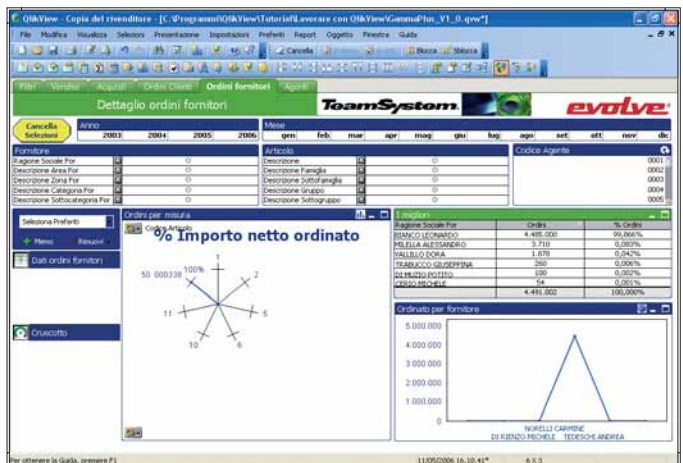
QlikView - Copia del rivenditore - [C:\Programmi\QlikView\Tutorial\Lavorare con QlikView\GammaPlus_V1_0.qvw*]

File Modifica Visualizza Selezioni Presentazione Impostazioni Preferiti Report Oggetto Finestra Guida

Cancella Blocca Sblocca

Filtri Vendite Acquisti Ordini Clienti Ordini fornitori Agenti

Dettaglio ordini fornitori

TeamSystem evolve

Cancella Selezioni

Anno
2003 2004 2005 2006

Mese
gen feb mar apr mag giu lug ago set ott nov dic

Fornitore
Ragione Sociale For
Descrizione Area For
Descrizione Zona For
Descrizione Categoria For
Descrizione Sottocategoria For

Articolo
Descrizione
Descrizione Famiglia
Descrizione Sottofamiglia
Descrizione Gruppo
Descrizione Sottogruppo

Codice Agente
0001
0002
0003
0004
0005

Seleziona Preferiti
Meno Rimuovi

Dati ordini fornitori

Cruscotto

Ordini per misura
Codice Articolo
% Importo netto ordinato
100%
50 000338
1
2
5
6
10
11

I migliori

| Ragione Sociale For | Ordini | % Ordini |
|---|---|---|
| BIANCO LEONARDO | 4.485.000 | 99,866% |
| MILELLA ALESSANDRO | 3.710 | 0,083% |
| VALLILLO DORA | 1.878 | 0,042% |
| TRABUCCO GIUSEPPINA | 260 | 0,006% |
| DI MUZIO POTITO | 100 | 0,002% |
| CERIO MICHELE | 54 | 0,001% |
| | 4.491.002 | 100,000% |

Ordinato per fornitore
5.000.000
4.000.000
3.000.000
2.000.000
1.000.000
0
NORELLI CARMINE
DI RIENZO MICHELE TEDESCHI ANDREA

Per ottenere la Guida, premere F1
11/05/2006 16.10.41*
6 X 3